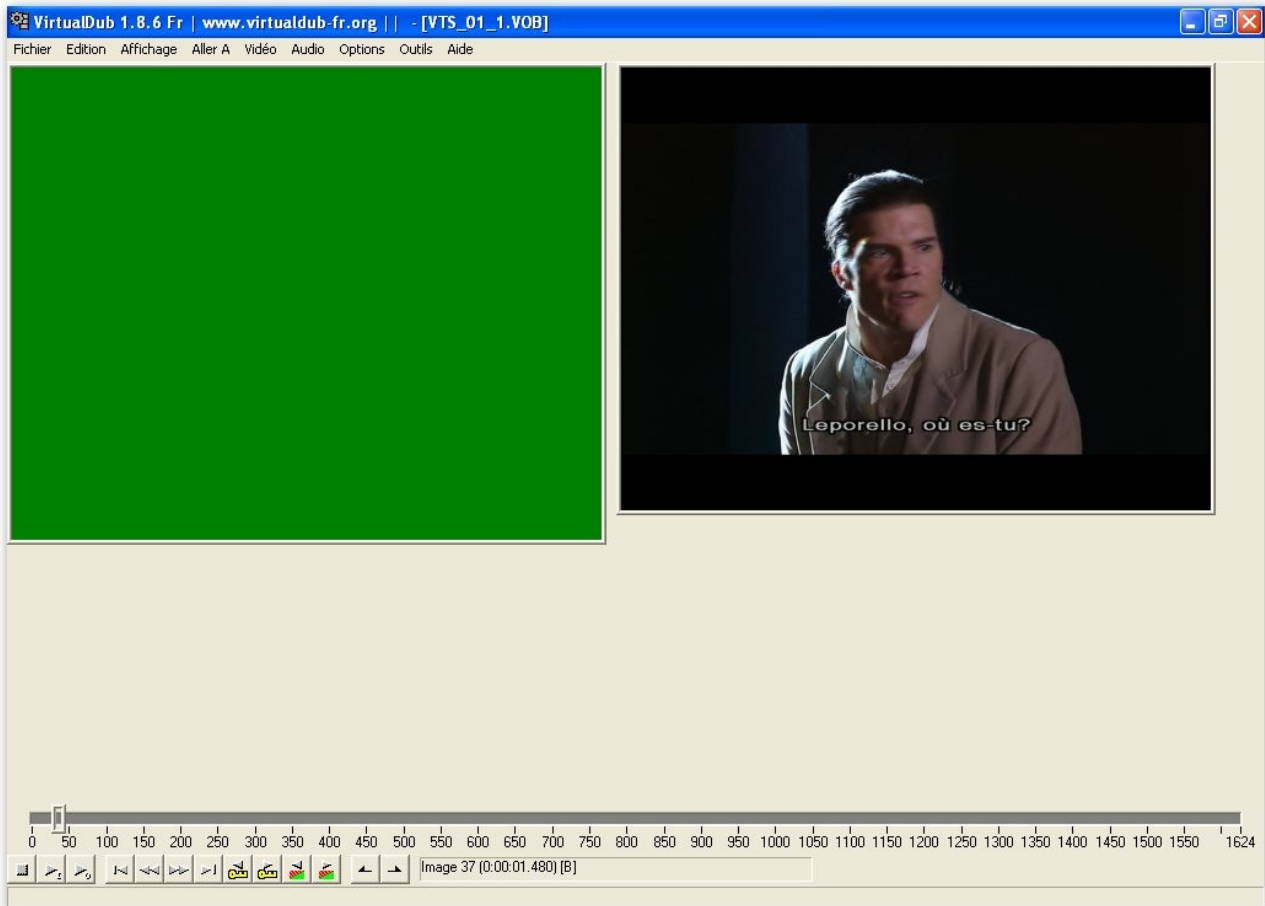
VirtualDub 1.8.6 Fr | www.virtualdub-fr.org || - [VTS_01_1.VOB]

Fichier Edition Affichage Aller A Vidéo Audio Options Outils Aide

Leporello, où es-tu?

0 50 100 150 200 250 300 350 400 450 500 550 600 650 700 750 800 850 900 950 1000 1050 1100 1150 1200 1250 1300 1350 1400 1450 1500 1550 1624

Image 37 (0:00:01.480) [B]